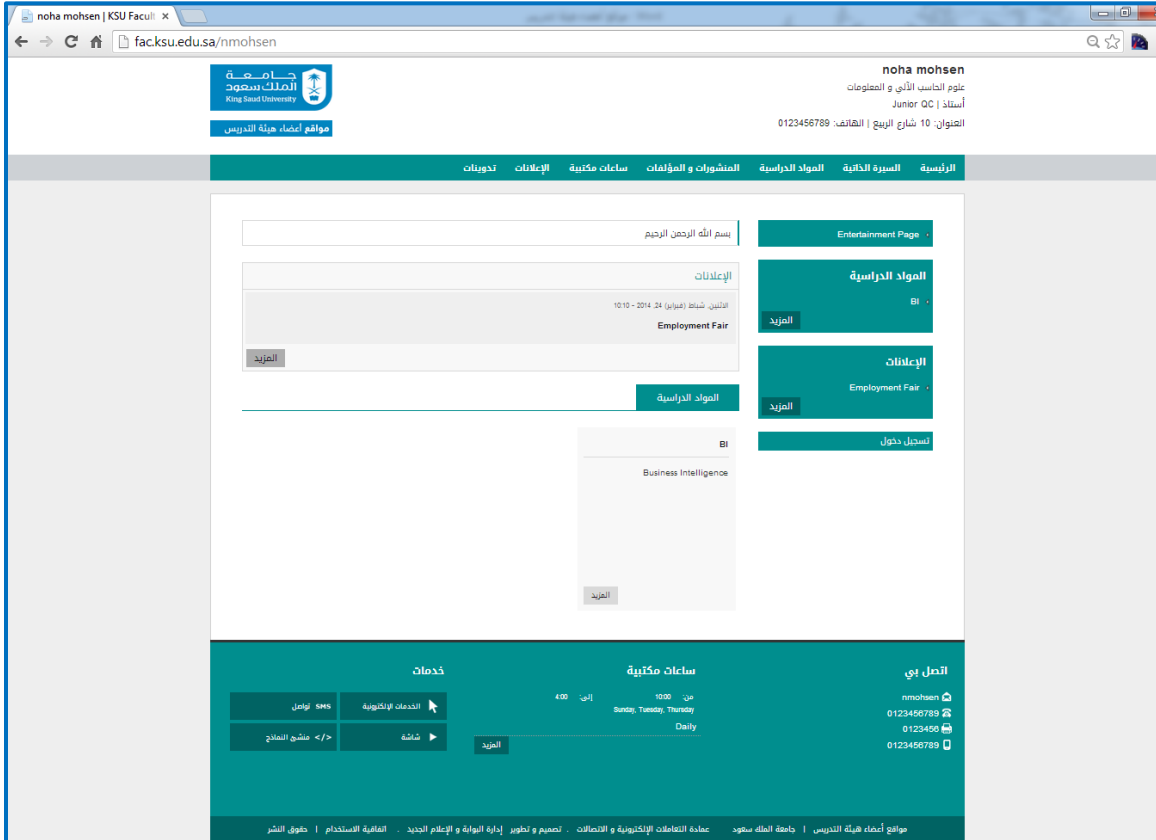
noha mohsen | KSU Facult ×

fac.ksu.edu.sa/nmohsen

جامعة الملك سعود
King Saud University

مواقع أعضاء هيئة التدريس

noha mohsen
علوم الحاسب الآلي و المعلومات
أستاذ | Junior QC
العنوان: 10 شارع الربيع | الهاتف: 0123456789

الرئيسية السيرة الذاتية المواد الدراسية المنشورات و المؤلفات ساعات مكتبية الإعلانات تدوينات

Entertainment Page

المواد الدراسية
BI
المزيد

الإعلانات
Employment Fair
المزيد

تسجيل دخول

بسم الله الرحمن الرحيم

الإعلانات
الاثنين, شباط (فبراير) 24, 2014 - 10:10
Employment Fair
المزيد

المواد الدراسية

BI
Business Intelligence
المزيد

اتصل بي
nmohsen
0123456789
0123456
0123456789

ساعات مكتبية
من: 10:00 إلى: 4:00
Sunday, Tuesday, Thursday
Daily
المزيد

خدمات
الخدمات الإلكترونية
SMS تواصل
شاشة
منشئ النماذج </>

مواقع أعضاء هيئة التدريس | جامعة الملك سعود عمادة التعاملات الإلكترونية و الاتصالات . تصميم و تطوير إدارة البوابة و الإعلام الجديد . اتفاقية الاستخدام | حقوق النشر